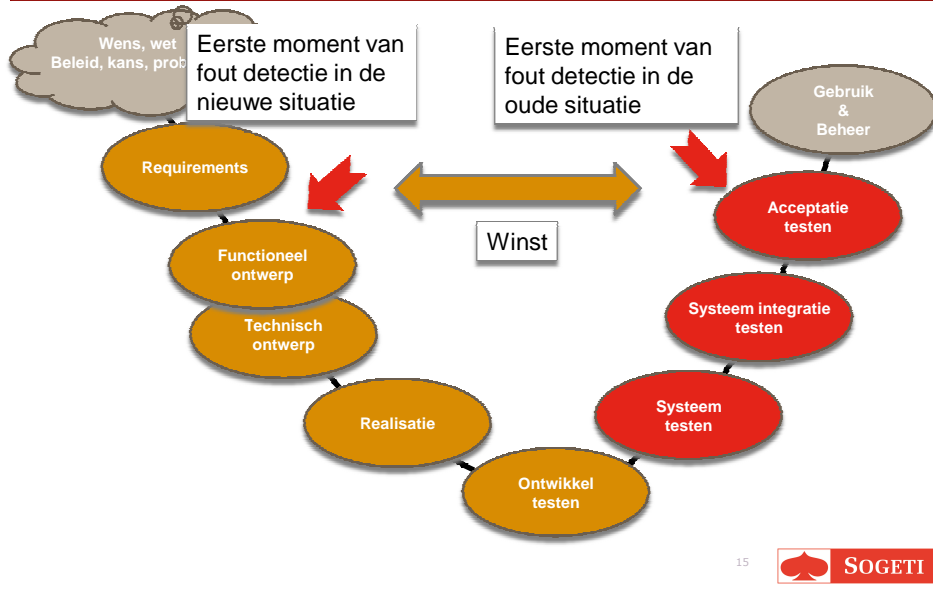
Wens, wet
Beleid, kans, prob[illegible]

Eerste moment van fout detectie in de nieuwe situatie

Eerste moment van fout detectie in de oude situatie

Gebruik
&
Beheer

Requirements

Winst

Acceptatie testen

Functioneel ontwerp

Technisch ontwerp

Systeem integratie testen

Realisatie

Systeem testen

Ontwikkel testen

15

SOGETI